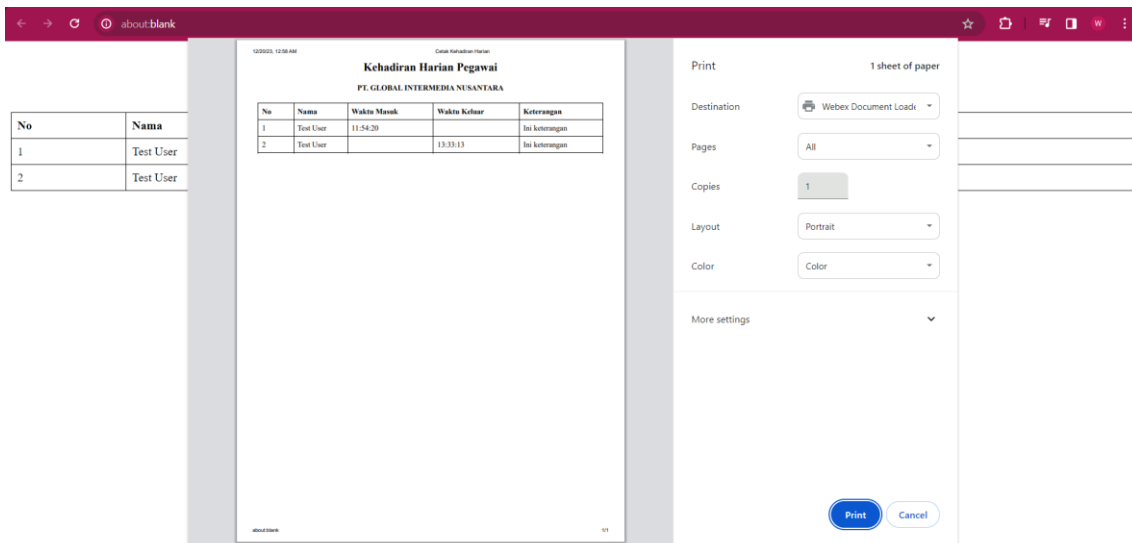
about:blank

| No | Nama |
|---|---|
| 1 | Test User |
| 2 | Test User |

12/20/23, 12:58 AM Cetak Kehadiran Harian

Kehadiran Harian Pegawai

PT. GLOBAL INTERMEDIA NUSANTARA

| No | Nama | Waktu Masuk | Waktu Keluar | Keterangan |
|---|---|---|---|---|
| 1 | Test User | 11:54:20 | | Ini keterangan |
| 2 | Test User | | 13:33:13 | Ini keterangan |

about:blank 1/1

Print 1 sheet of paper

Destination Webex Document Loade

Pages All

Copies 1

Layout Portrait

Color Color

More settings

Print Cancel